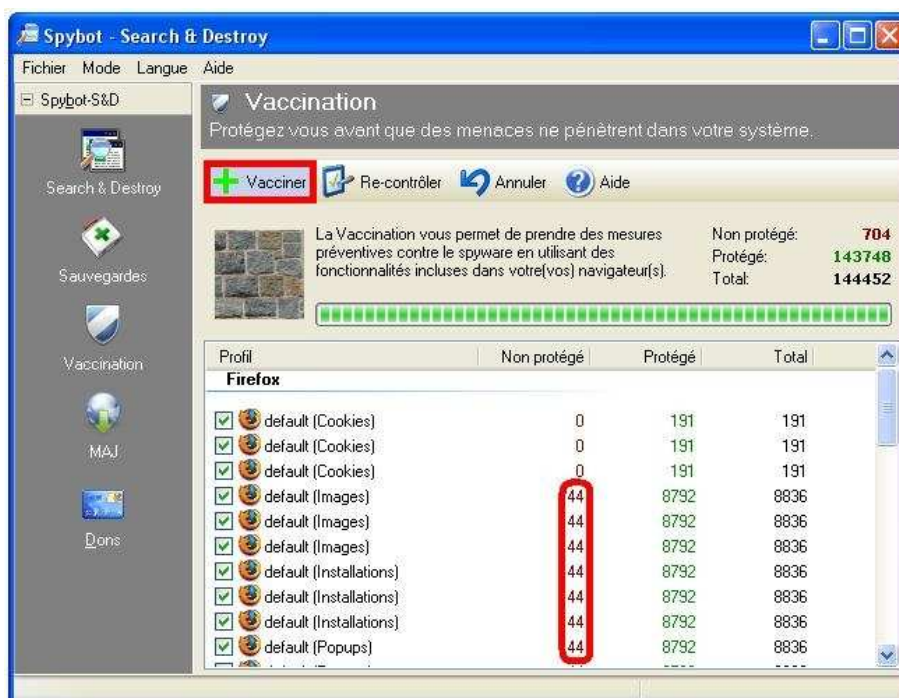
Spybot - Search & Destroy

Fichier Mode Langue Aide

Spybot-S&D

Search & Destroy

Sauvegardes

Vaccination

MAJ

Dons

Vaccination
Protégez vous avant que des menaces ne pénètrent dans votre système.

Vacciner Re-contrôler Annuler Aide

La Vaccination vous permet de prendre des mesures préventives contre le spyware en utilisant des fonctionnalités incluses dans votre(vos) navigateur(s).

Non protégé: 704
Protégé: 143748
Total: 144452

| Profil | Non protégé | Protégé | Total |
|---|---|---|---|
| Firefox | | | |
| default (Cookies) | 0 | 191 | 191 |
| default (Cookies) | 0 | 191 | 191 |
| default (Cookies) | 0 | 191 | 191 |
| default (Images) | 44 | 8792 | 8836 |
| default (Images) | 44 | 8792 | 8836 |
| default (Images) | 44 | 8792 | 8836 |
| default (Installations) | 44 | 8792 | 8836 |
| default (Installations) | 44 | 8792 | 8836 |
| default (Installations) | 44 | 8792 | 8836 |
| default (Popups) | 44 | 8792 | 8836 |